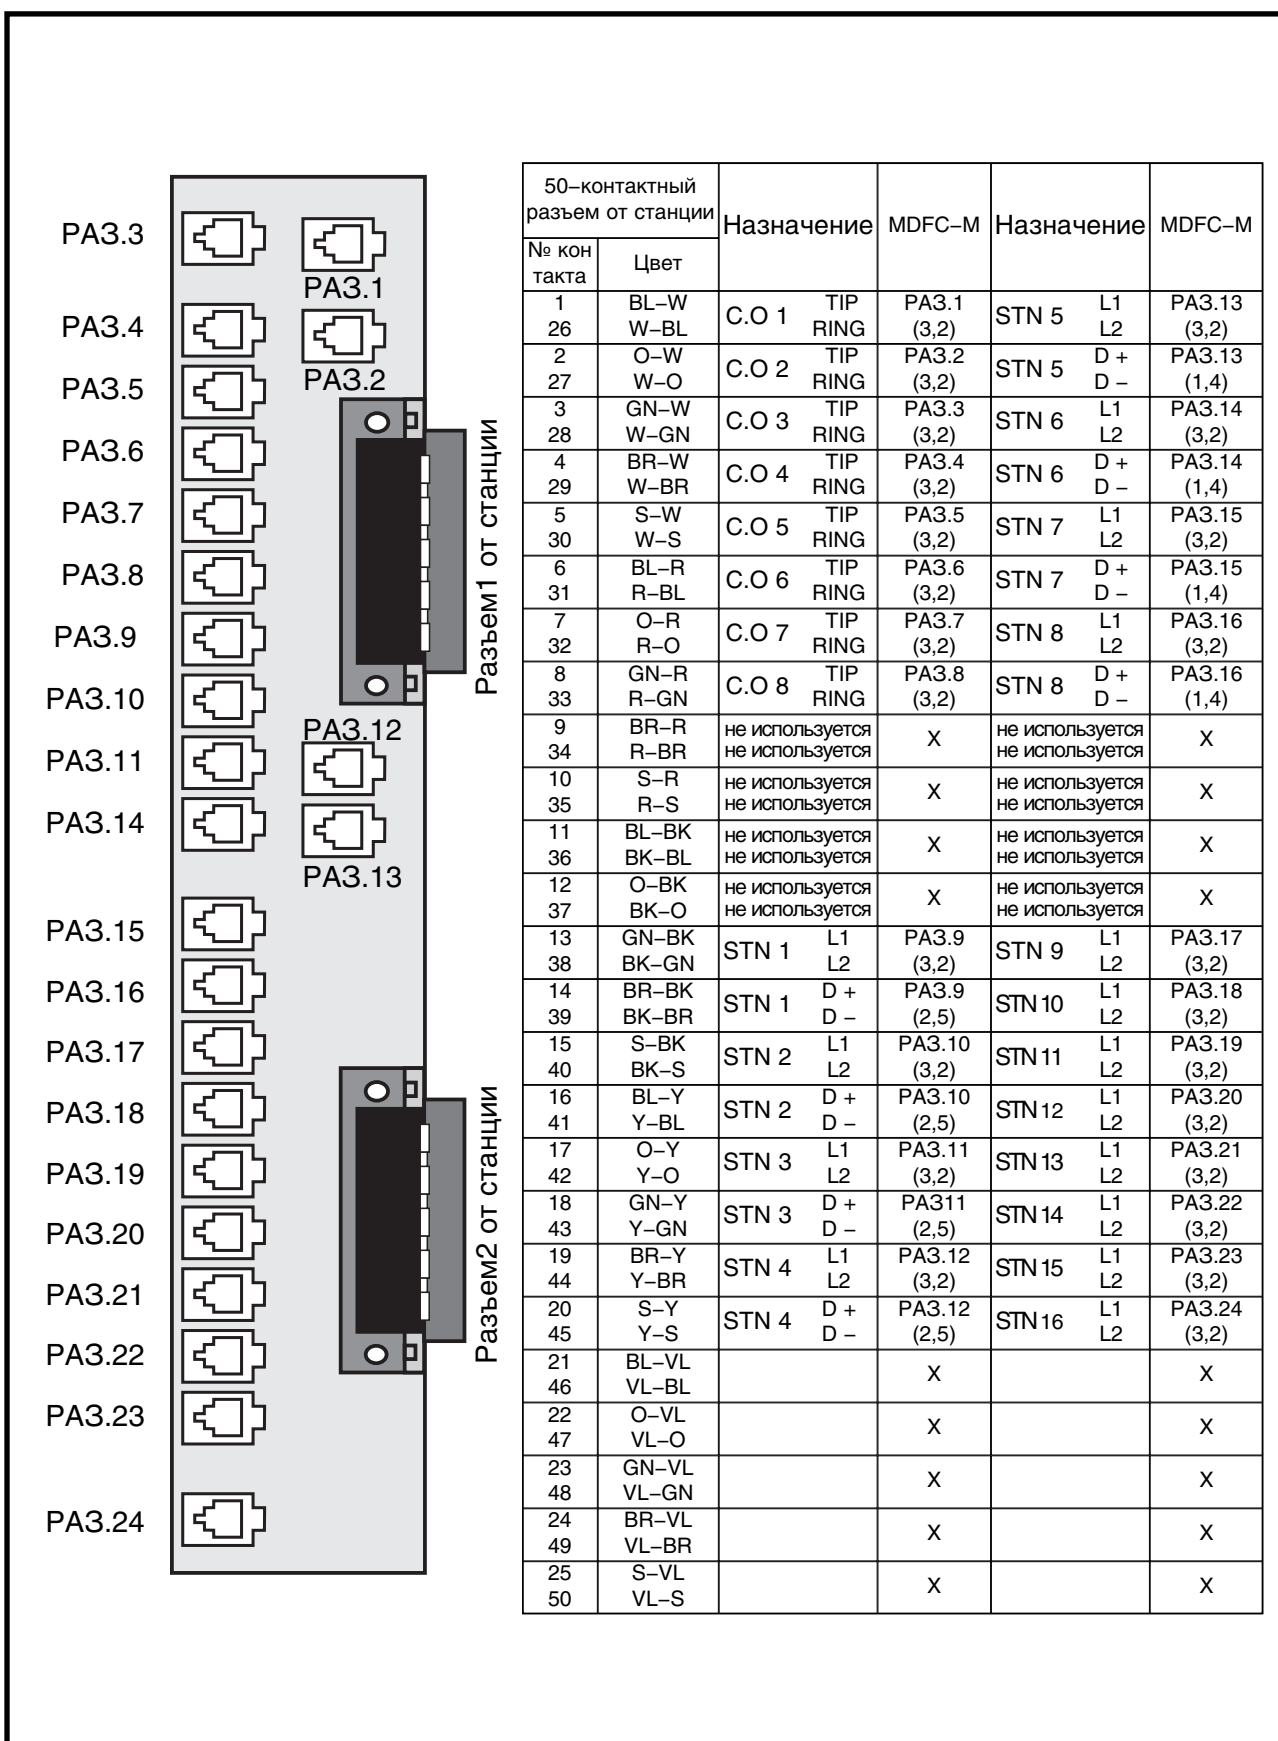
РАЗ.3
РАЗ.1
РАЗ.4
РАЗ.2
РАЗ.5
РАЗ.6
РАЗ.7
РАЗ.8
РАЗ.9
РАЗ.10
РАЗ.12
РАЗ.11
РАЗ.14
РАЗ.13
РАЗ.15
РАЗ.16
РАЗ.17
РАЗ.18
РАЗ.19
РАЗ.20
РАЗ.21
РАЗ.22
РАЗ.23
РАЗ.24

Разъем1 от станции

Разъем2 от станции

| 50–контактный разъем от станции № кон такта | Цвет | Назначение | | MDFC–M | Назначение | | MDFC–M |
|---|---|---|---|---|---|---|---|
| 1 26 | BL–W W–BL | C.O 1 | TIP RING | PA3.1 (3,2) | STN 5 | L1 L2 | PA3.13 (3,2) |
| 2 27 | O–W W–O | C.O 2 | TIP RING | PA3.2 (3,2) | STN 5 | D + D – | PA3.13 (1,4) |
| 3 28 | GN–W W–GN | C.O 3 | TIP RING | PA3.3 (3,2) | STN 6 | L1 L2 | PA3.14 (3,2) |
| 4 29 | BR–W W–BR | C.O 4 | TIP RING | PA3.4 (3,2) | STN 6 | D + D – | PA3.14 (1,4) |
| 5 30 | S–W W–S | C.O 5 | TIP RING | PA3.5 (3,2) | STN 7 | L1 L2 | PA3.15 (3,2) |
| 6 31 | BL–R R–BL | C.O 6 | TIP RING | PA3.6 (3,2) | STN 7 | D + D – | PA3.15 (1,4) |
| 7 32 | O–R R–O | C.O 7 | TIP RING | PA3.7 (3,2) | STN 8 | L1 L2 | PA3.16 (3,2) |
| 8 33 | GN–R R–GN | C.O 8 | TIP RING | PA3.8 (3,2) | STN 8 | D + D – | PA3.16 (1,4) |
| 9 34 | BR–R R–BR | не используется не используется | | X | не используется не используется | | X |
| 10 35 | S–R R–S | не используется не используется | | X | не используется не используется | | X |
| 11 36 | BL–BK BK–BL | не используется не используется | | X | не используется не используется | | X |
| 12 37 | O–BK BK–O | не используется не используется | | X | не используется не используется | | X |
| 13 38 | GN–BK BK–GN | STN 1 | L1 L2 | PA3.9 (3,2) | STN 9 | L1 L2 | PA3.17 (3,2) |
| 14 39 | BR–BK BK–BR | STN 1 | D + D – | PA3.9 (2,5) | STN 10 | L1 L2 | PA3.18 (3,2) |
| 15 40 | S–BK BK–S | STN 2 | L1 L2 | PA3.10 (3,2) | STN 11 | L1 L2 | PA3.19 (3,2) |
| 16 41 | BL–Y Y–BL | STN 2 | D + D – | PA3.10 (2,5) | STN 12 | L1 L2 | PA3.20 (3,2) |
| 17 42 | O–Y Y–O | STN 3 | L1 L2 | PA3.11 (3,2) | STN 13 | L1 L2 | PA3.21 (3,2) |
| 18 43 | GN–Y Y–GN | STN 3 | D + D – | PA311 (2,5) | STN 14 | L1 L2 | PA3.22 (3,2) |
| 19 44 | BR–Y Y–BR | STN 4 | L1 L2 | PA3.12 (3,2) | STN 15 | L1 L2 | PA3.23 (3,2) |
| 20 45 | S–Y Y–S | STN 4 | D + D – | PA3.12 (2,5) | STN 16 | L1 L2 | PA3.24 (3,2) |
| 21 46 | BL–VL VL–BL | | | X | | | X |
| 22 47 | O–VL VL–O | | | X | | | X |
| 23 48 | GN–VL VL–GN | | | X | | | X |
| 24 49 | BR–VL VL–BR | | | X | | | X |
| 25 50 | S–VL VL–S | | | X | | | X |